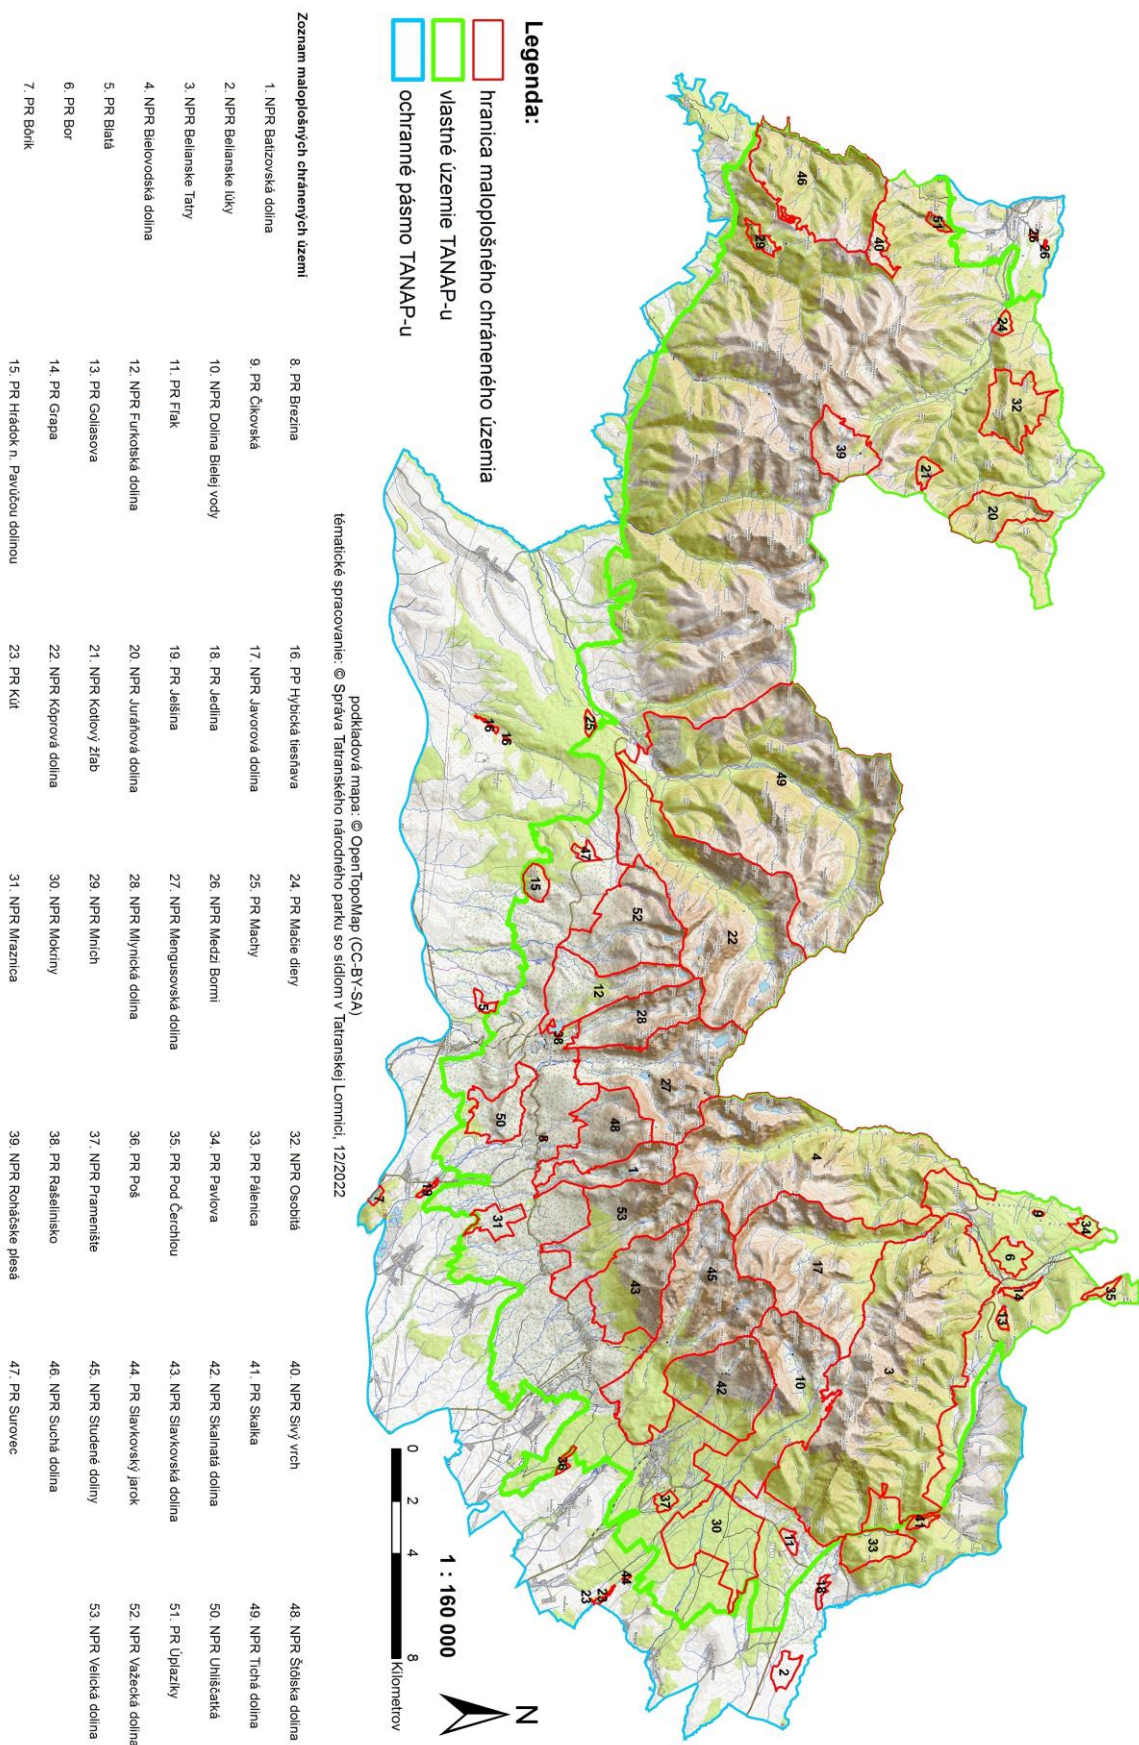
Legenda:
hranica maloplošného chráneného územia
vlastné územie TANAP-u
ochranné pásmo TANAP-u

Zoznam maloplošných chránených území

1. NPR Batizovská dolina
2. NPR Belianske lúky
3. NPR Belianske Tatry
4. NPR Bielovodská dolina
5. PR Blatá
6. PR Bor
7. PR Bôrik
8. PR Brezina
9. PR Čikovská
10. NPR Dolina Bielej vody
11. PR Flak
12. NPR Furkotská dolina
13. PR Goliasova
14. PR Grapa
15. PR Hrádok n. Pavúčou dolinou
16. PP Hybická tiesňava
17. NPR Javorová dolina
18. PR Jedlina
19. PR Jelšina
20. NPR Juráňova dolina
21. NPR Kotlový žľab
22. NPR Kôprová dolina
23. PR Kút
24. PR Mačie diery
25. PR Machy
26. NPR Medzi Bormi
27. NPR Mengusovská dolina
28. NPR Mlynická dolina
29. NPR Mnich
30. NPR Mokriny
31. NPR Mraznica
32. NPR Osobitá
33. PR Pálenica
34. PR Pavlova
35. PR Pod Čerchlou
36. PR Poš
37. NPR Pramenište
38. PR Rašelinisko
39. NPR Roháčske plesá
40. NPR Sivý vrch
41. PR Skalka
42. NPR Skalnatá dolina
43. NPR Slavkovská dolina
44. PR Slavkovský jarok
45. NPR Studené doliny
46. NPR Suchá dolina
47. PR Surovec
48. NPR Štôlska dolina
49. NPR Tichá dolina
50. NPR Uhlišťatá
51. PR Úplazky
52. NPR Važecká dolina
53. NPR Velická dolina

podkladová mapa: © OpenTopoMap (CC-BY-SA)
tématické spracovanie: © Správa Tatranského národného parku so sídlom v Tatranskej Lomnici, 12/2022

1 : 160 000
0 2 4 8
Kilometrov
N

46 40 51 26 26 29 24 32 39 21 20 25 16 16 49 47 15 52 22 5 12 28 38 27 50 48 8 4 1 7 19 31 53 9 34 6 45 17 43 35 14 13 3 42 10 36 37 30 41 33 17 18 44 23 23 2